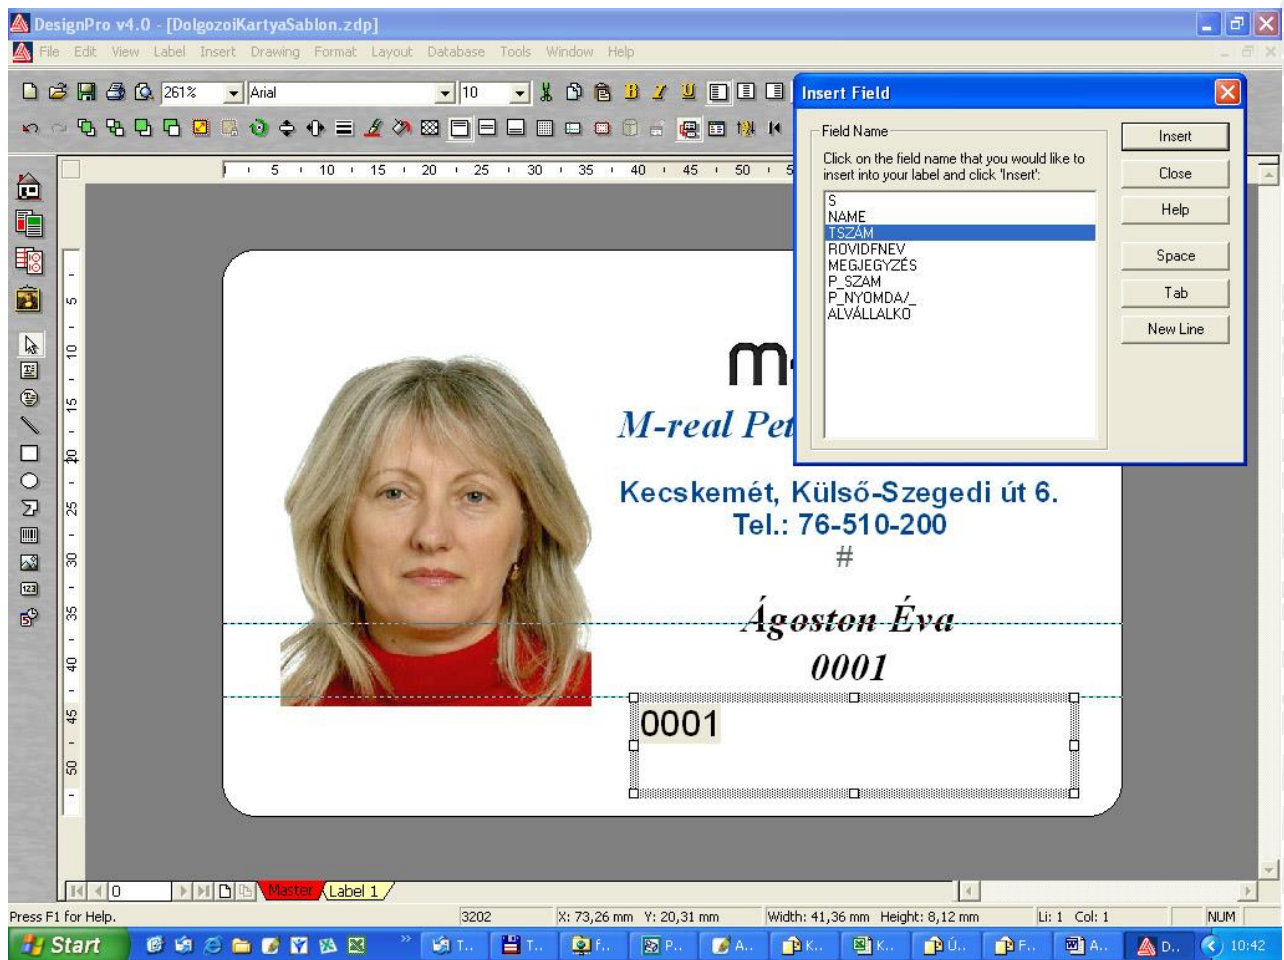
DesignPro v4.0 - [DolgozoiKartyaSablon.zdp]

File Edit View Label Insert Drawing Format Layout Database Tools Window Help

261% Arial 10

5 10 15 20 25 30 35 40 45 50

Insert Field

Field Name

Click on the field name that you would like to insert into your label and click 'Insert':

S
NAME
TSZÁM
ROVIDFNEV
MEGJEGYZÉS
P_SZAM
P_NYOMDA/_
ALVÁLLALKO

Insert
Close
Help
Space
Tab
New Line

m

M-real Pet

Kecskemét, Külső-Szegedi út 6.
Tel.: 76-510-200
#

Ágoston Éva
0001

0001

5 10 15 20 25 30 35 40 45 50

0 Master Label 1

Press F1 for Help. 3202 X: 73,26 mm Y: 20,31 mm Width: 41,36 mm Height: 8,12 mm Li: 1 Col: 1 NUM

Start T.. T.. f.. P.. A.. K.. K.. Ú.. F.. A.. D.. 10:42